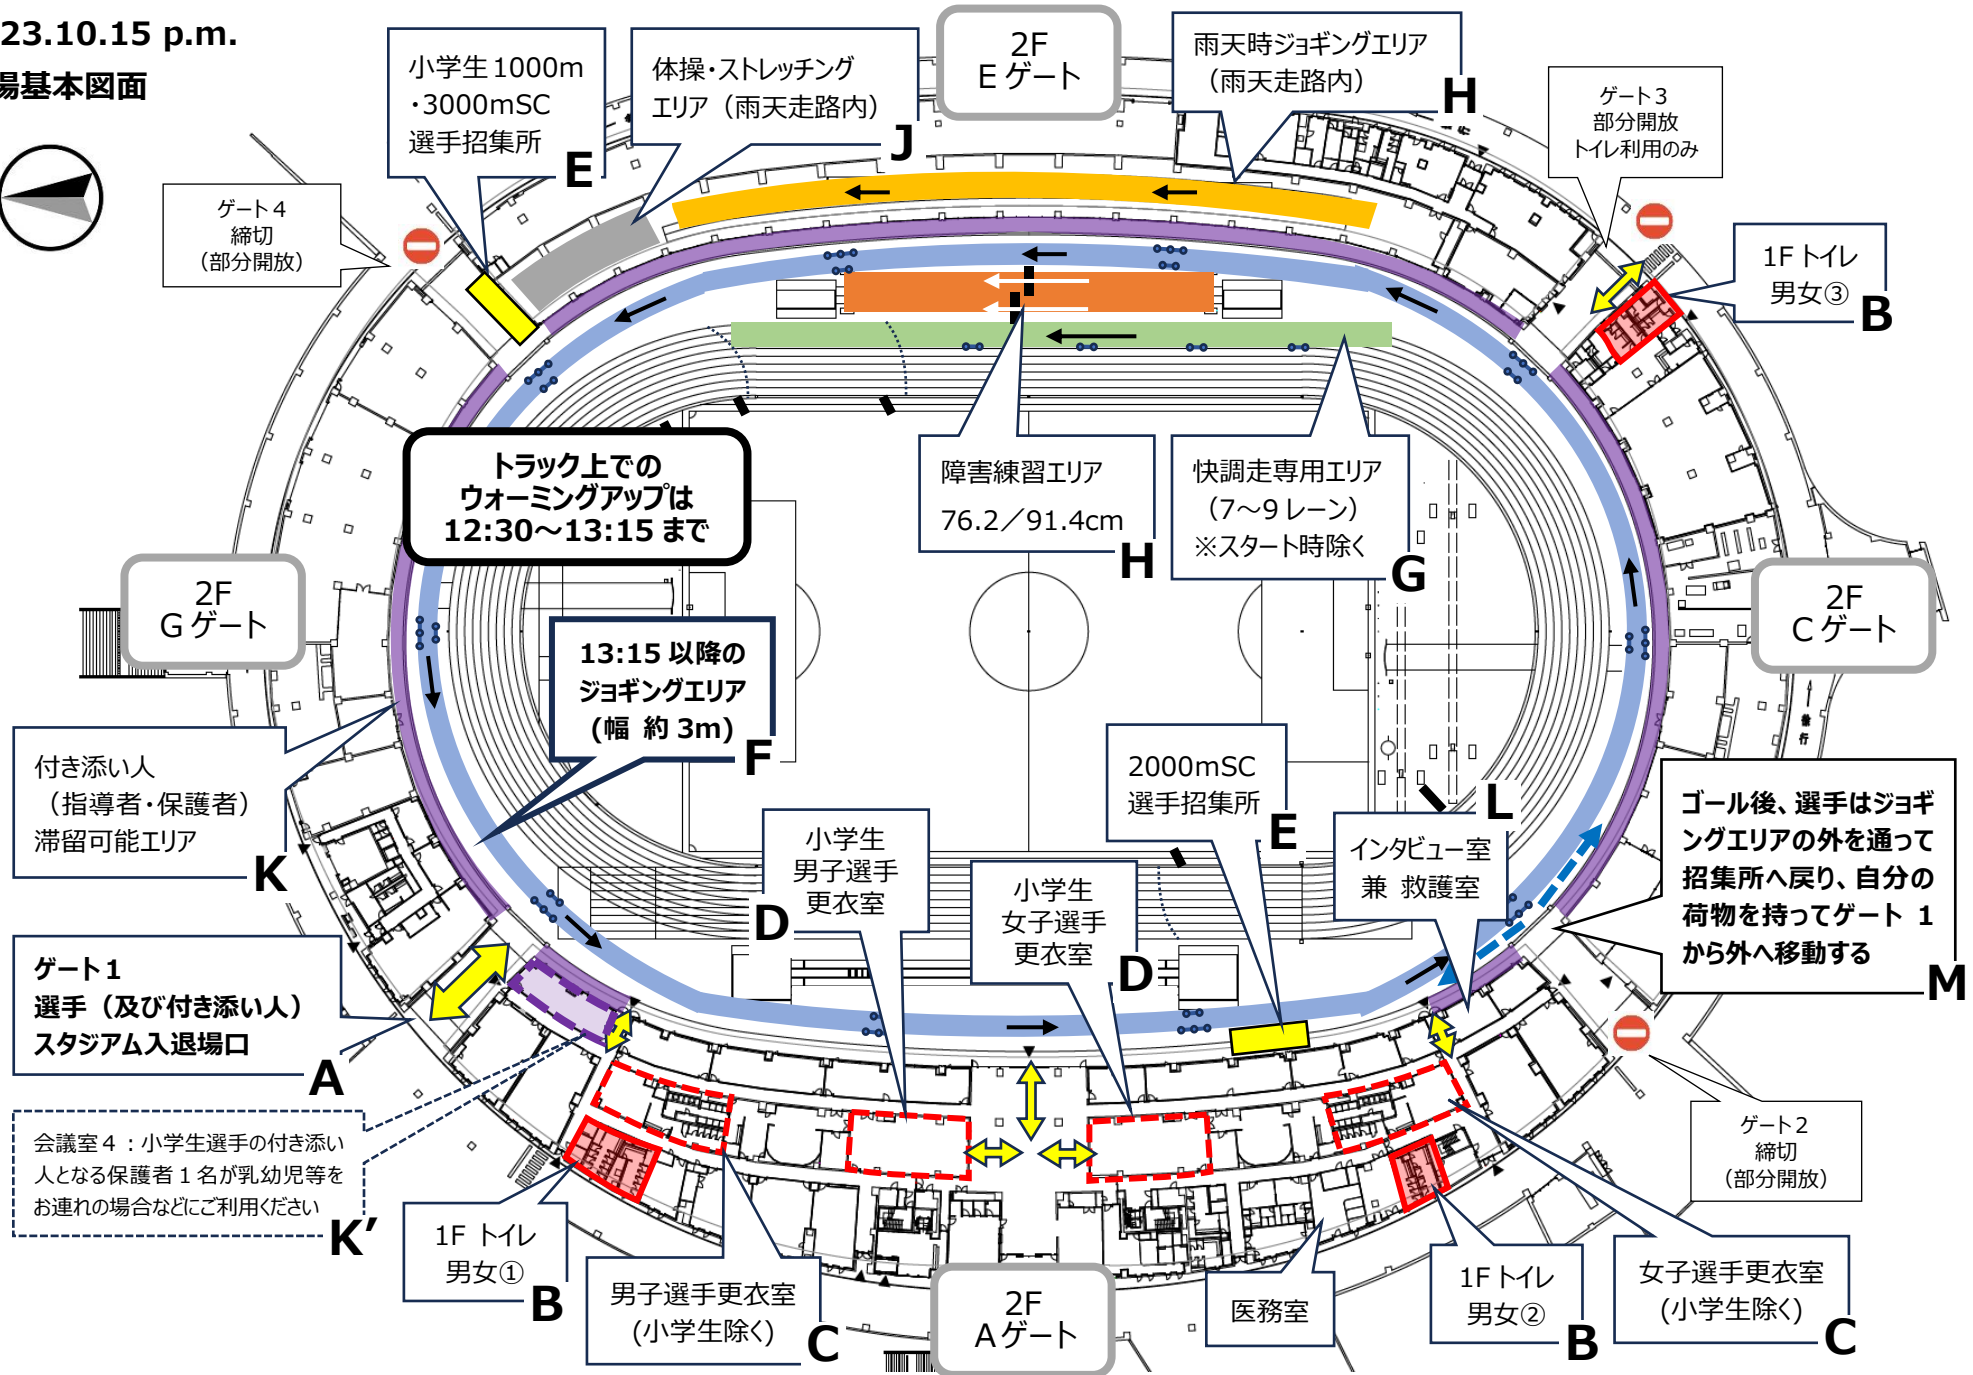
23.10.15 p.m.
場基本図面

小学生1000m
・3000mSC
選手招集所
E

体操・ストレッチング
エリア（雨天走路内）
J

2F
E ゲート

雨天時ジョギングエリア
（雨天走路内）
H

ゲート3
部分開放
トイレ利用のみ

ゲート4
締切
（部分開放）

1F トイレ
男女③
B

トラック上での
ウォーミングアップは
12:30～13:15 まで

障害練習エリア
76.2／91.4cm
H

快調走専用エリア
（7～9 レーン）
※スタート時除く
G

2F
G ゲート

2F
C ゲート

13:15 以降の
ジョギングエリア
（幅 約 3m）
F

付き添い人
（指導者・保護者）
滞留可能エリア
K

2000mSC
選手招集所
E

L

インタビュー室
兼 救護室

ゴール後、選手はジョギングエリアの外を通って招集所へ戻り、自分の荷物を持ってゲート 1 から外へ移動する
M

小学生
男子選手
更衣室
D

小学生
女子選手
更衣室
D

ゲート1
選手（及び付き添い人）
スタジアム入退場口
A

会議室4：小学生選手の付き添い人となる保護者1名が乳幼児等をお連れの場合などにご利用ください
K'

ゲート2
締切
（部分開放）

1F トイレ
男女①
B

男子選手更衣室
（小学生除く）
C

2F
A ゲート

医務室

1F トイレ
男女②
B

女子選手更衣室
（小学生除く）
C